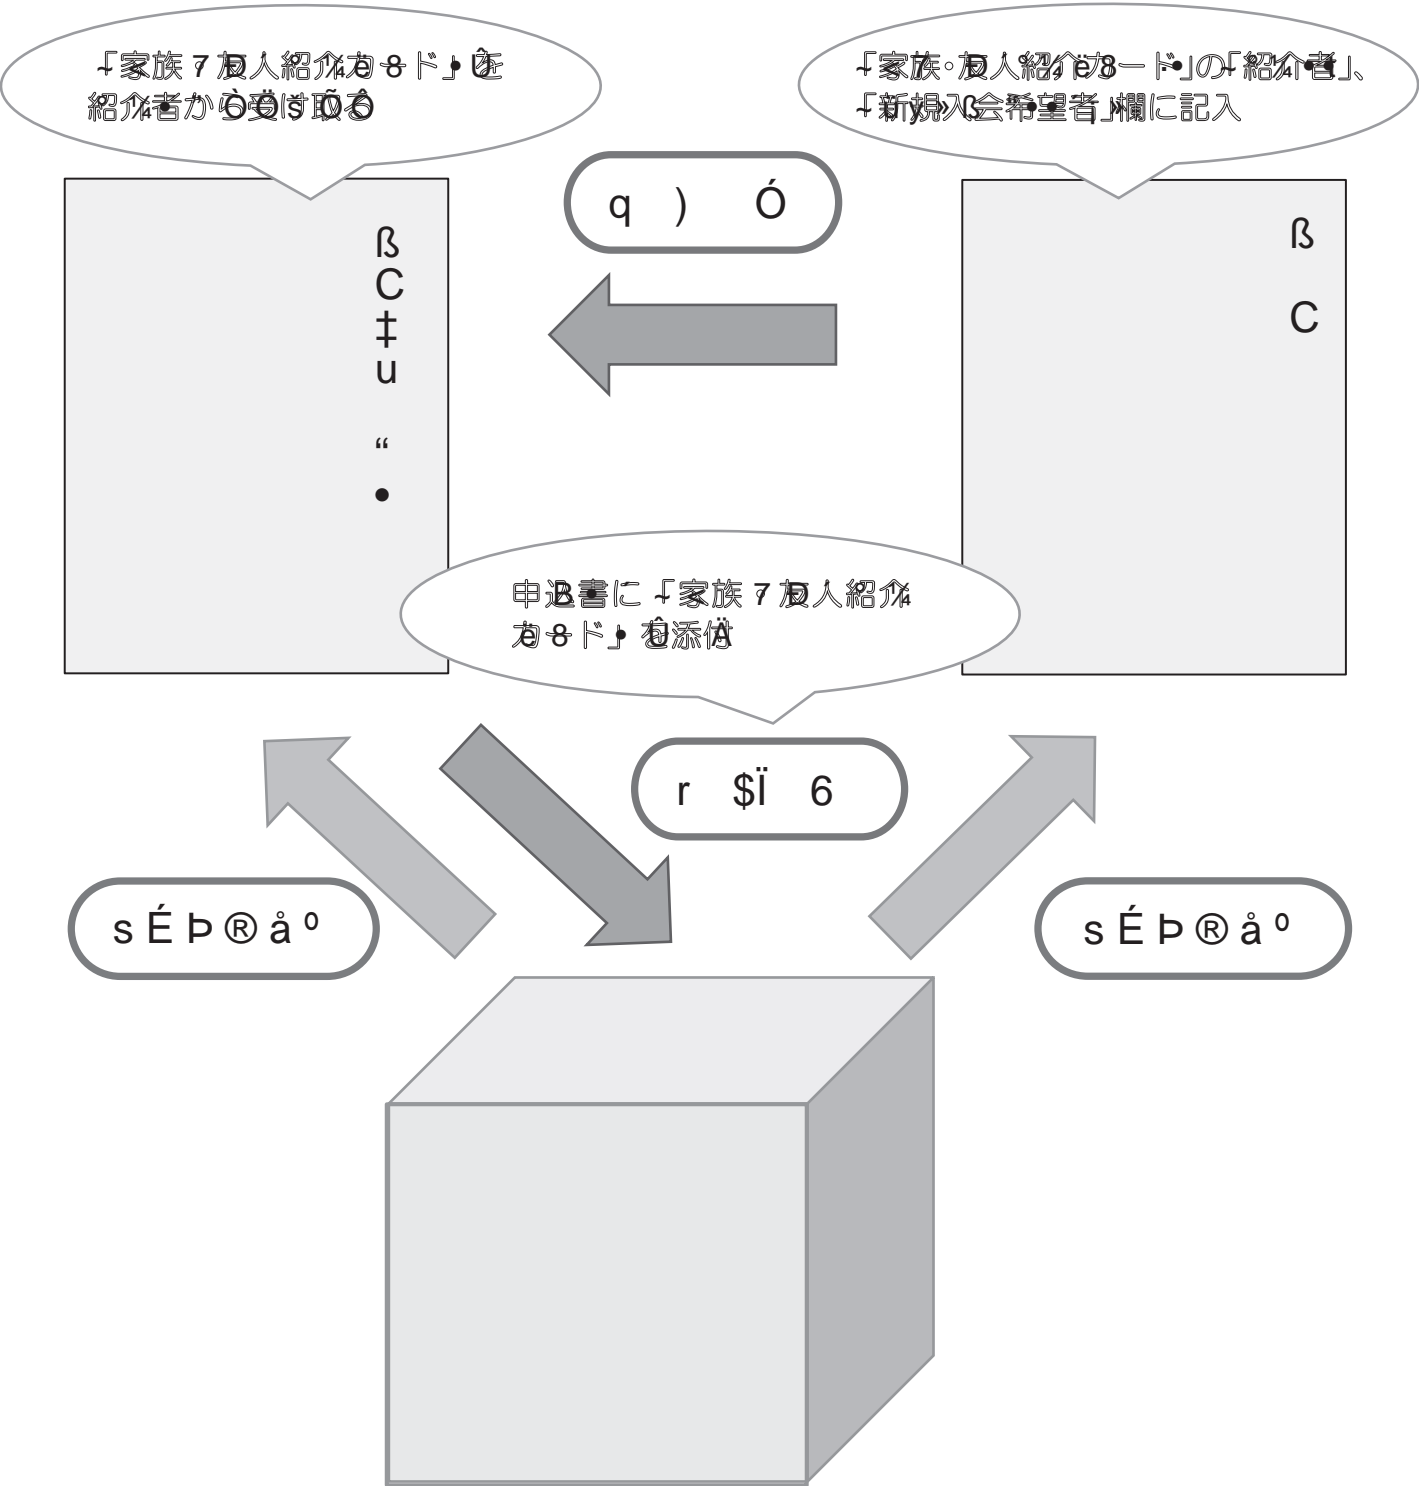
「家族 7 友人紹介カード」を
紹介者から受け取る

「家族・友人紹介カード」の「紹介者」、
「新規入会希望者」欄に記入

q ) Ó

ß
C
‡
u
“
•

ß
C

申込書に「家族 7 友人紹介
カード」を添付

r $Ï 6

s É Þ ® å º

s É Þ ® å º